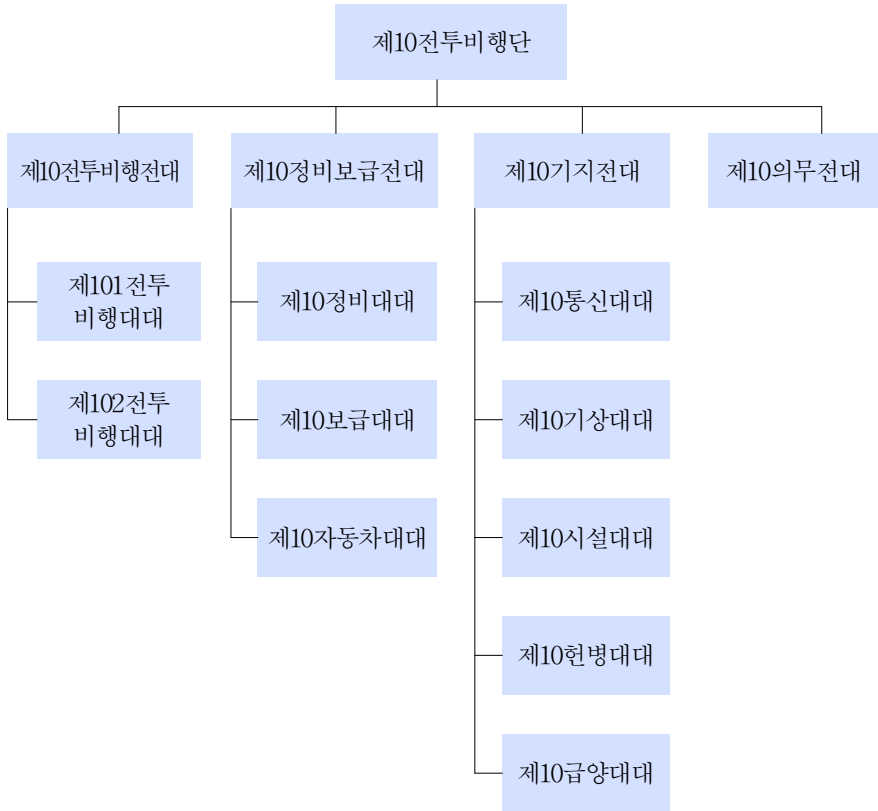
제10전투비행단

제10전투비행전대

제101전투비행대대

제102전투비행대대

제10정비보급전대

제10정비대대

제10보급대대

제10자동차대대

제10기지전대

제10통신대대

제10기상대대

제10시설대대

제10헌병대대

제10급양대대

제10의무전대